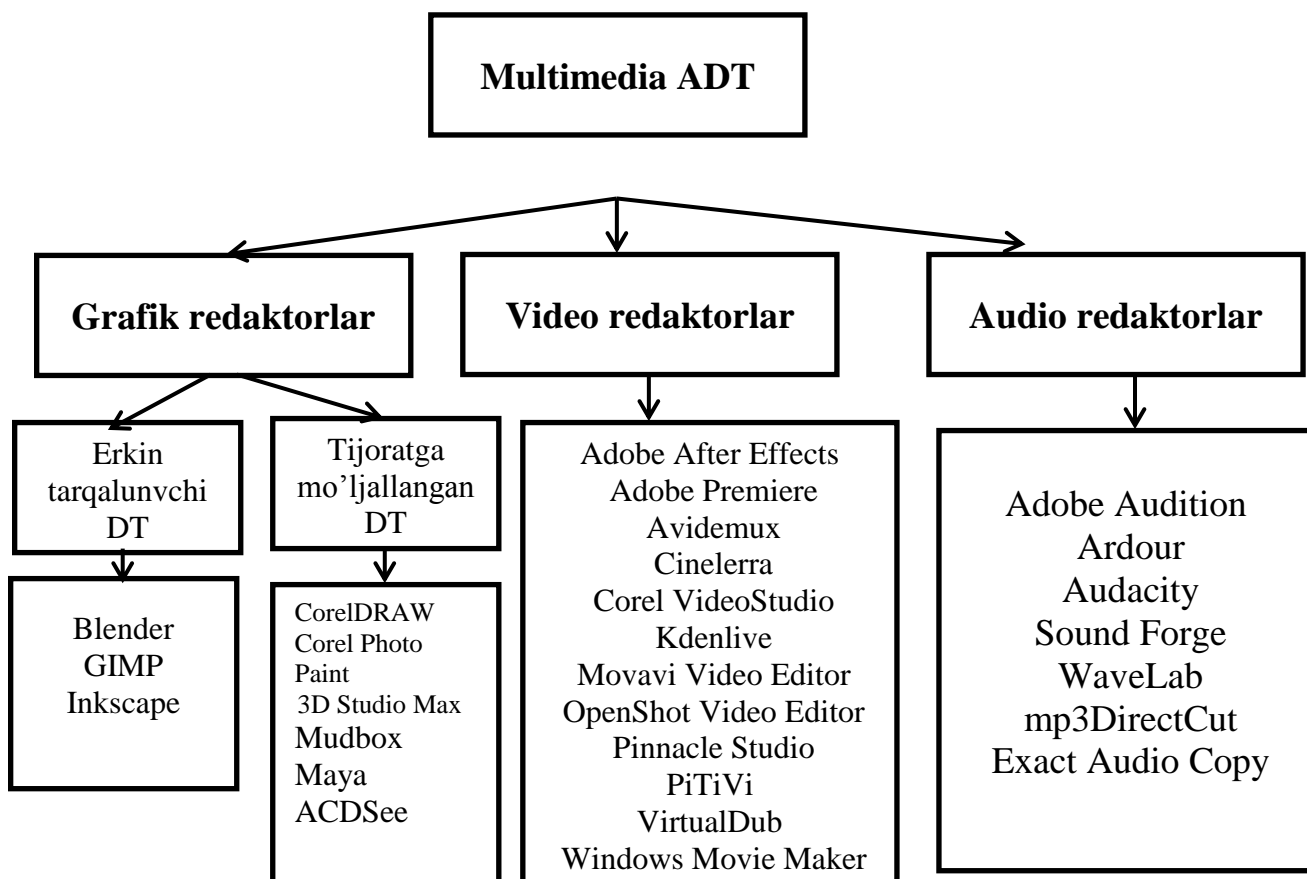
Multimedia ADT

Grafik redaktorlar

Video redaktorlar

Audio redaktorlar

Erkin tarqalunvchi DT

Tijoratga mo'ljallangan DT

Blender
GIMP
Inkscape

CorelDRAW
Corel Photo Paint
3D Studio Max
Mudbox
Maya
ACDSee

Adobe After Effects
Adobe Premiere
Avidemux
Cinelerra
Corel VideoStudio
Kdenlive
Movavi Video Editor
OpenShot Video Editor
Pinnacle Studio
PiTiVi
VirtualDub
Windows Movie Maker

Adobe Audition
Ardour
Audacity
Sound Forge
WaveLab
mp3DirectCut
Exact Audio Copy